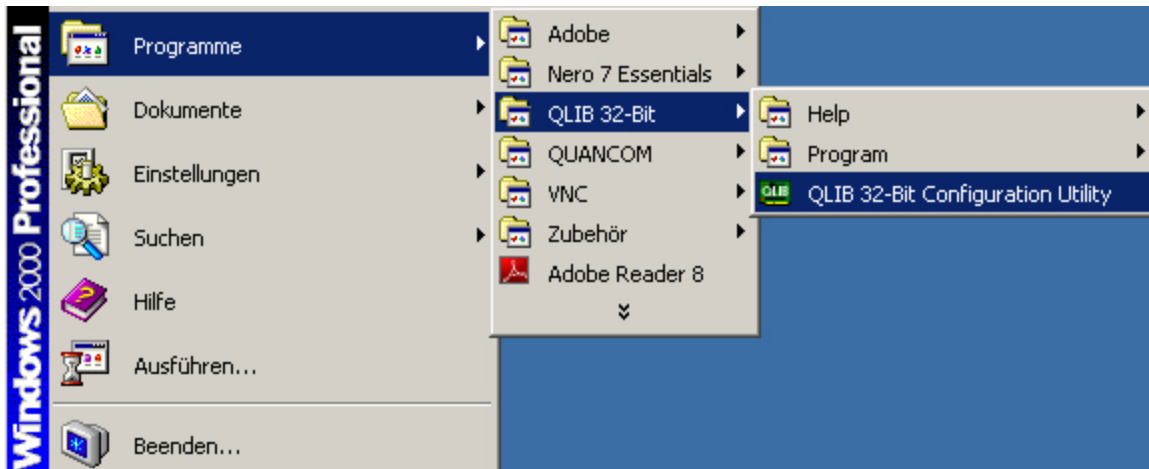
Windows 2000 Professional

Programme
Dokumente
Einstellungen
Suchen
Hilfe
Ausführen...
Beenden...

Adobe
Nero 7 Essentials
QLIB 32-Bit
QUANCOM
VNC
Zubehör
Adobe Reader 8

Help
Program
QLIB QLIB 32-Bit Configuration Utility